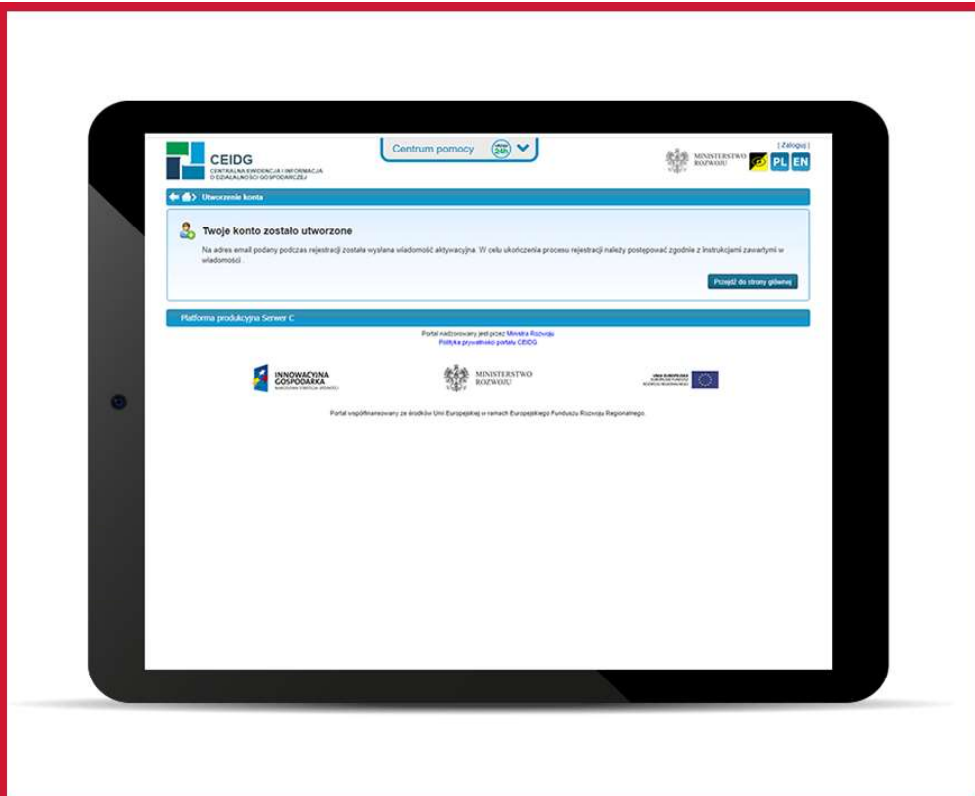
CEIDG
CENTRALNA EWIDENCJA I INFORMACJA O DZIAŁALNOŚCI GOSPODARCZEJ

Centrum pomocy 24h

MINISTERSTWO ROZWOJU

[ Zaloguj ]

PL EN

Utworzenie konta

Twoje konto zostało utworzone

Na adres email podany podczas rejestracji została wysłana wiadomość aktywacyjna. W celu ukończenia procesu rejestracji należy postępować zgodnie z instrukcjami zawartymi w wiadomości.

Przejdź do strony głównej

Platforma produkcyjna Serwer C

Portal nadzorowany jest przez Ministra Rozwoju
Polityka prywatności portalu CEIDG

INNOWACYJNA GOSPODARKA
NARODOWA STRATEGIA SPÓJNOŚCI

MINISTERSTWO ROZWOJU

UNIA EUROPEJSKA
EUROPEJSKI FUNDUSZ ROZWOJU REGIONALNEGO

Portal współfinansowany ze środków Unii Europejskiej w ramach Europejskiego Funduszu Rozwoju Regionalnego.